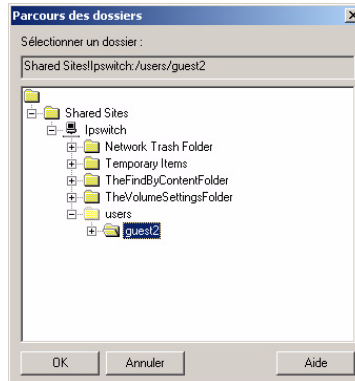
Parcours des dossiers

Sélectionner un dossier :

Shared Sites!Ipswitch:/users/guest2

Shared Sites
Ipswitch
Network Trash Folder
Temporary Items
TheFindByContentFolder
TheVolumeSettingsFolder
users
guest2

OK
Annuler
Aide